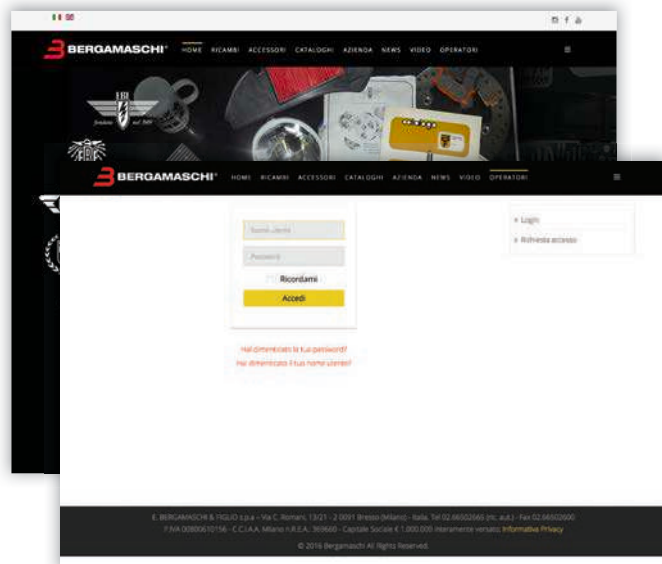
BERGAMASCHI HOME RICAMBI ACCESSORI CATALOGHI AZIENDA NEWS VIDEO OPERATORI

BERGAMASCHI HOME RICAMBI ACCESSORI CATALOGHI AZIENDA NEWS VIDEO OPERATORI

Nome Utente

Password

Ricordami

Accedi

Hai dimenticato la tua password?

Hai dimenticato il tuo nome utente?

Login

Richiesta accesso

E. BERGAMASCHI & FIGLIO s.p.a. – Via C. Romani, 13/21 - 20091 Bresso (Milano) - Italia. Tel 02.66502660 (ric. aut.) - Fax 02.66502600

P.IVA 00800610156 - C.C.I.A.A. Milano n.R.E.A. 369660 - Capitale Sociale € 1.000.000 interamente versato. Informativa Privacy

© 2016 Bergamaschi All Rights Reserved.